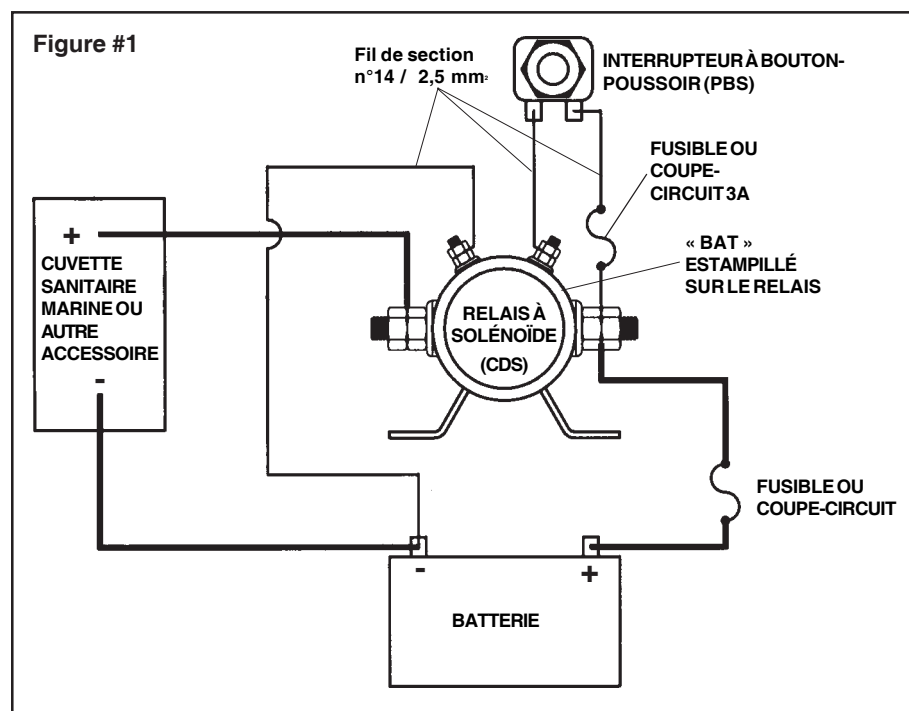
Figure #1

Fil de section n°14 / 2,5 mm$^2$

INTERRUPTEUR À BOUTON-POUSSOIR (PBS)

FUSIBLE OU COUPE-CIRCUIT 3A

« BAT » ESTAMPILLÉ SUR LE RELAIS

+
CUVETTE SANITAIRE MARINE OU AUTRE ACCESSOIRE
-

RELAIS À SOLÉNOÏDE (CDS)

FUSIBLE OU COUPE-CIRCUIT

-
+
BATTERIE